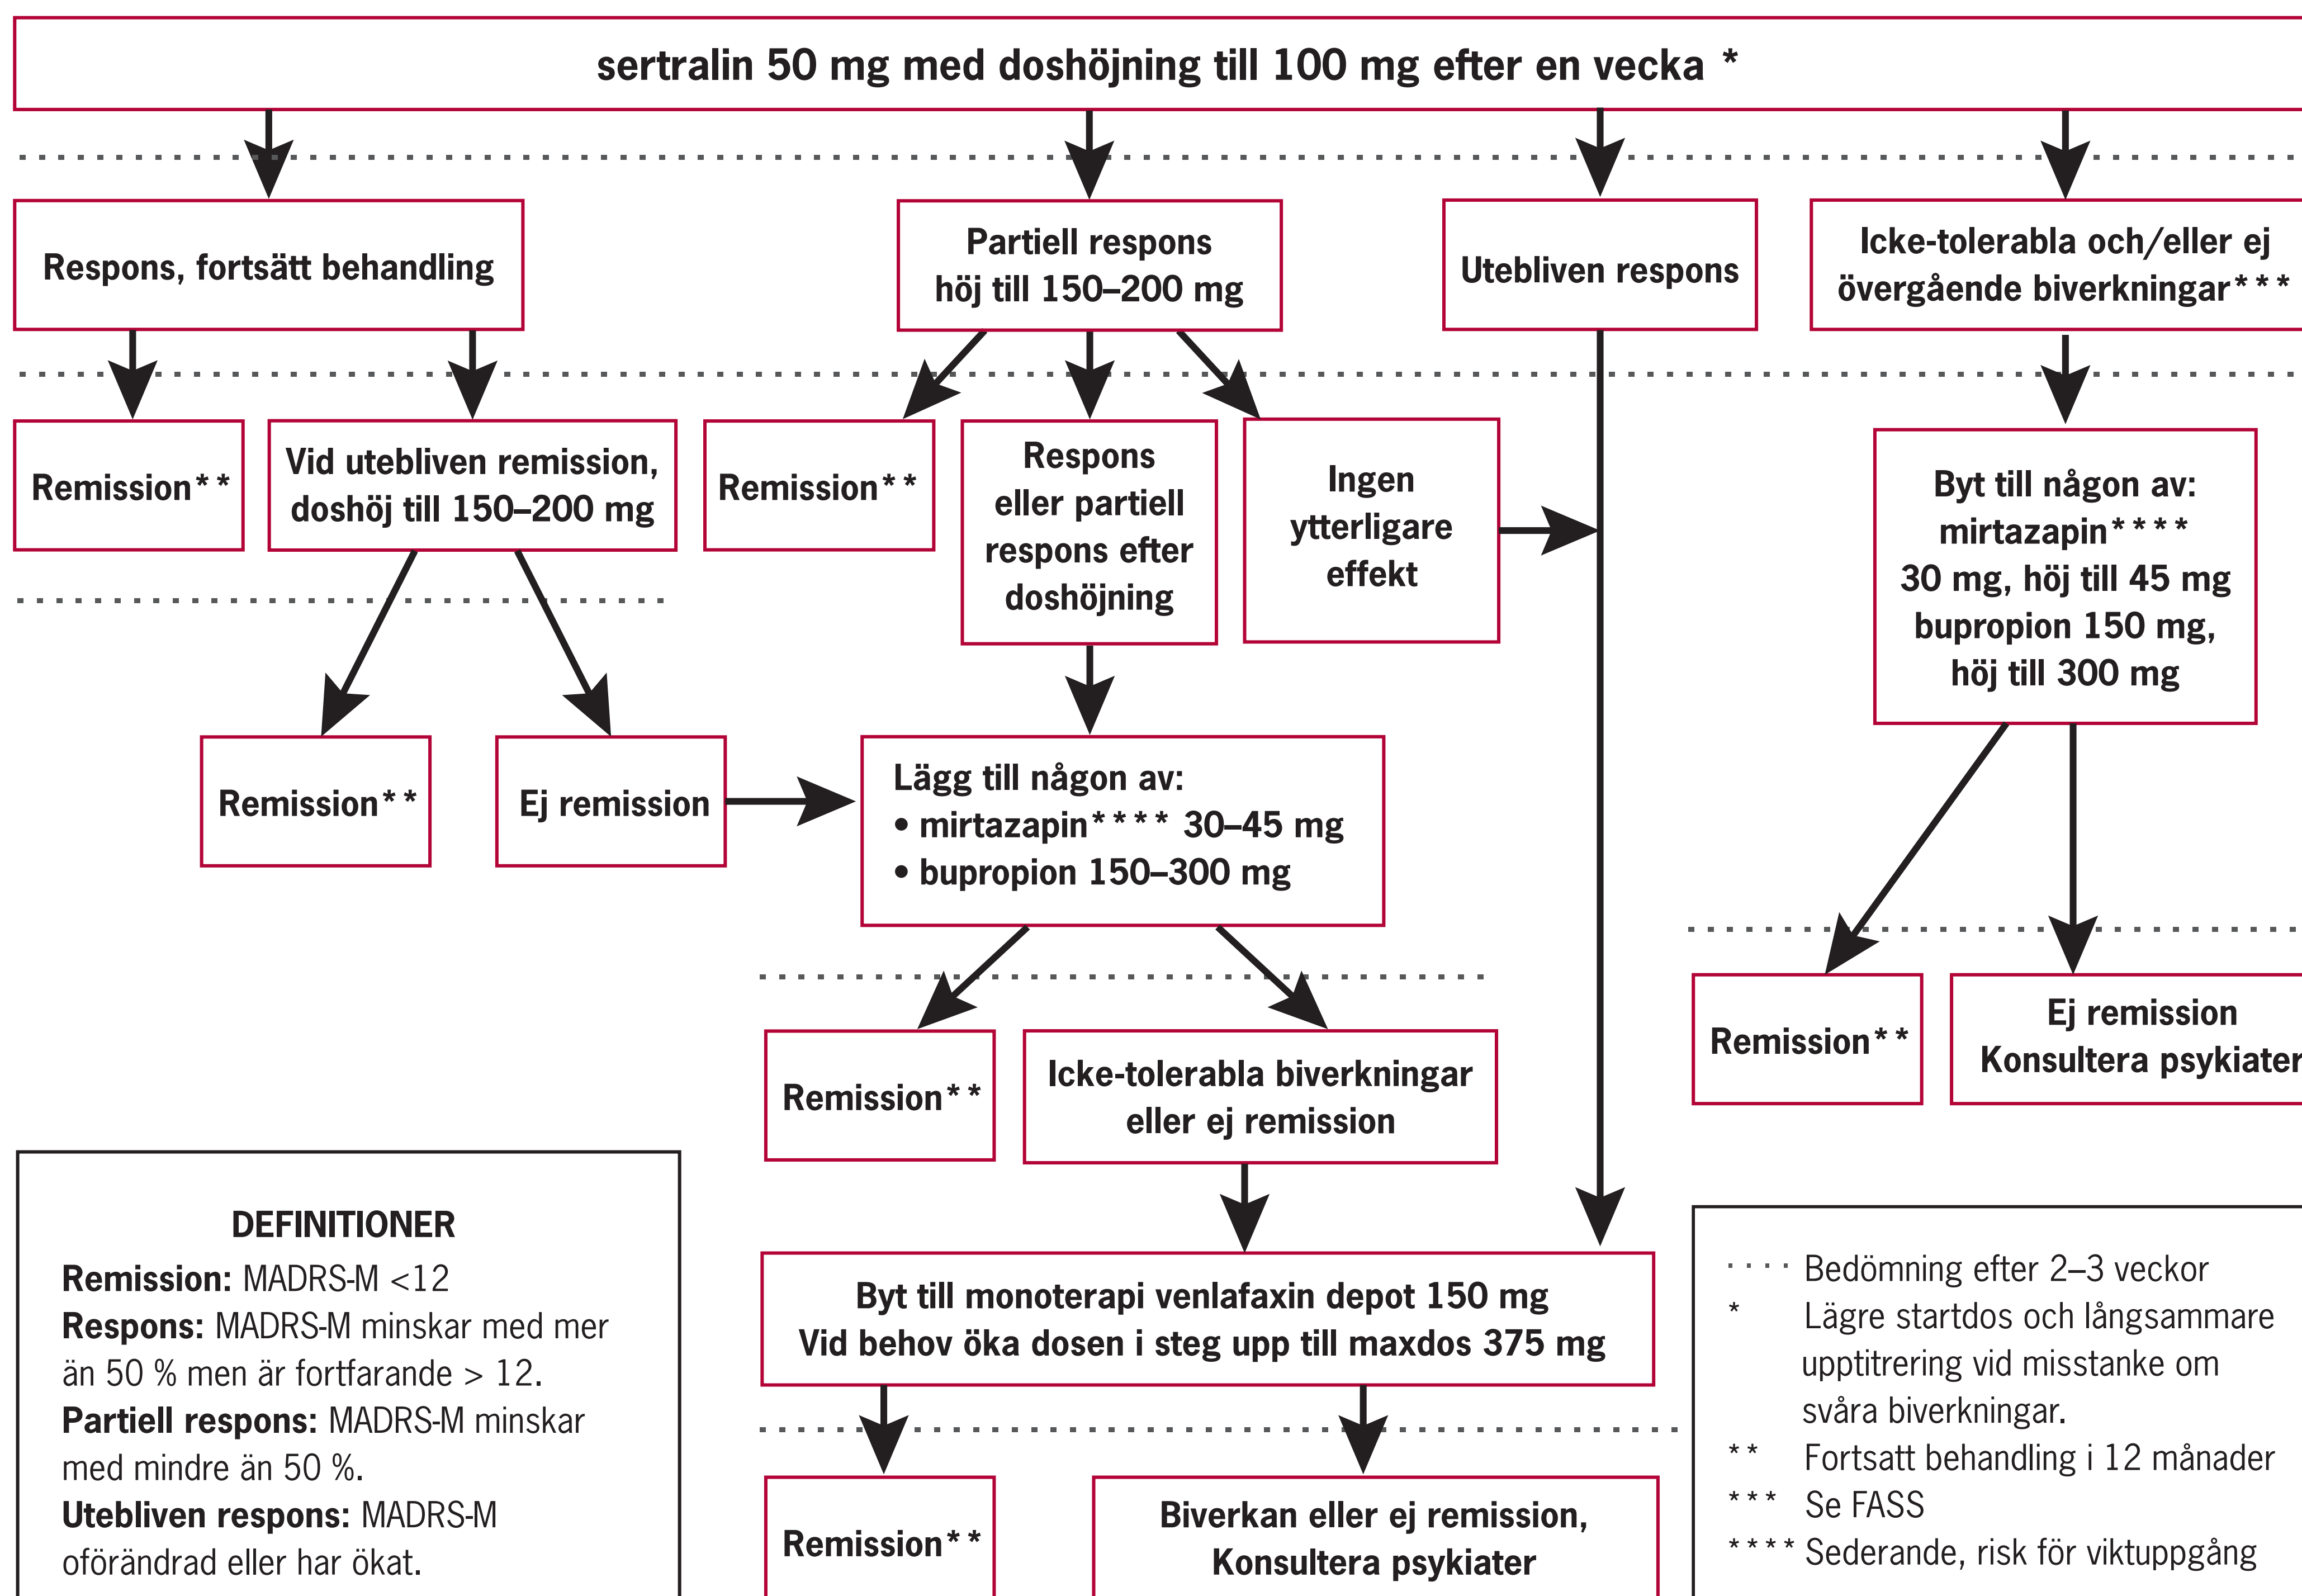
sertralin 50 mg med doshöjning till 100 mg efter en vecka *

Respons, fortsätt behandling

Partiell respons
höj till 150–200 mg

Utebliven respons

Icke-tolerabla och/eller ej övergående biverkningar***

Remission**

Vid utebliven remission, doshöj till 150–200 mg

Remission**

Respons eller partiell respons efter doshöjning

Ingen ytterligare effekt

Byt till någon av:
mirtazapin****
30 mg, höj till 45 mg
bupropion 150 mg,
höj till 300 mg

Remission**

Ej remission

Lägg till någon av:
• mirtazapin**** 30–45 mg
• bupropion 150–300 mg

Remission**

Icke-tolerabla biverkningar eller ej remission

Remission**

Ej remission
Konsultera psykiater

DEFINITIONER
**Remission:** MADRS-M <12
**Respons:** MADRS-M minskar med mer än 50 % men är fortfarande > 12.
**Partiell respons:** MADRS-M minskar med mindre än 50 %.
**Utebliven respons:** MADRS-M oförändrad eller har ökat.

Byt till monoterapi venlafaxin depot 150 mg
Vid behov öka dosen i steg upp till maxdos 375 mg

Remission**

Biverkan eller ej remission,
Konsultera psykiater

···· Bedömning efter 2–3 veckor
* Lägre startdos och långsammare upptitrering vid misstanke om svåra biverkningar.
** Fortsatt behandling i 12 månader
*** Se FASS
**** Sederande, risk för viktuppgång